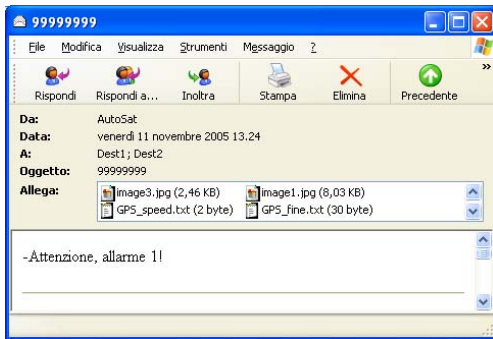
99999999

File Modifica Visualizza Strumenti Messaggio ?

Rispondi Rispondi a... Inoltra Stampa Elimina Precedente

Da: AutoSat
Data: venerdì 11 novembre 2005 13.24
A: Dest1; Dest2
Oggetto: 99999999
Allega: image3.jpg (2,46 KB) image1.jpg (8,03 KB) GPS_speed.txt (2 byte) GPS_fine.txt (30 byte)

-Attenzione, allarme 1!